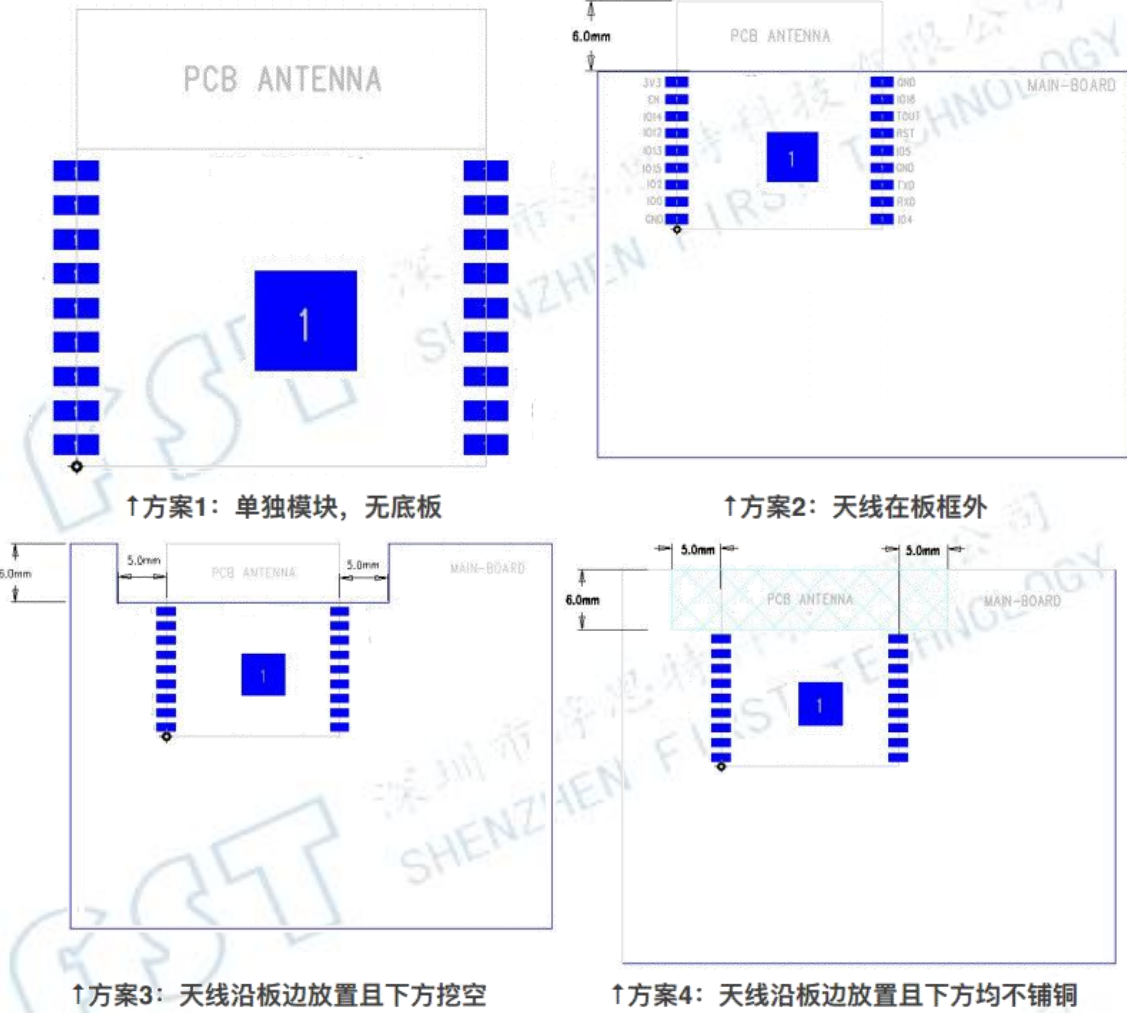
PCB ANTENNA

1

↑方案1：单独模块，无底板

6.0mm

PCB ANTENNA

MAIN-BOARD

3V3
EN
IO14
IO12
IO13
IO15
IO2
IO0
GND

GND
IO16
TOUT
RST
IO5
GND
TXD
RXD
IO4

1

↑方案2：天线在板框外

6.0mm

5.0mm

PCB ANTENNA

5.0mm

MAIN-BOARD

1

↑方案3：天线沿板边放置且下方挖空

5.0mm

5.0mm

6.0mm

PCB ANTENNA

MAIN-BOARD

1

↑方案4：天线沿板边放置且下方均不铺铜

深圳市泽思特科技有限公司
SHENZHEN FIRST TECHNOLOGY